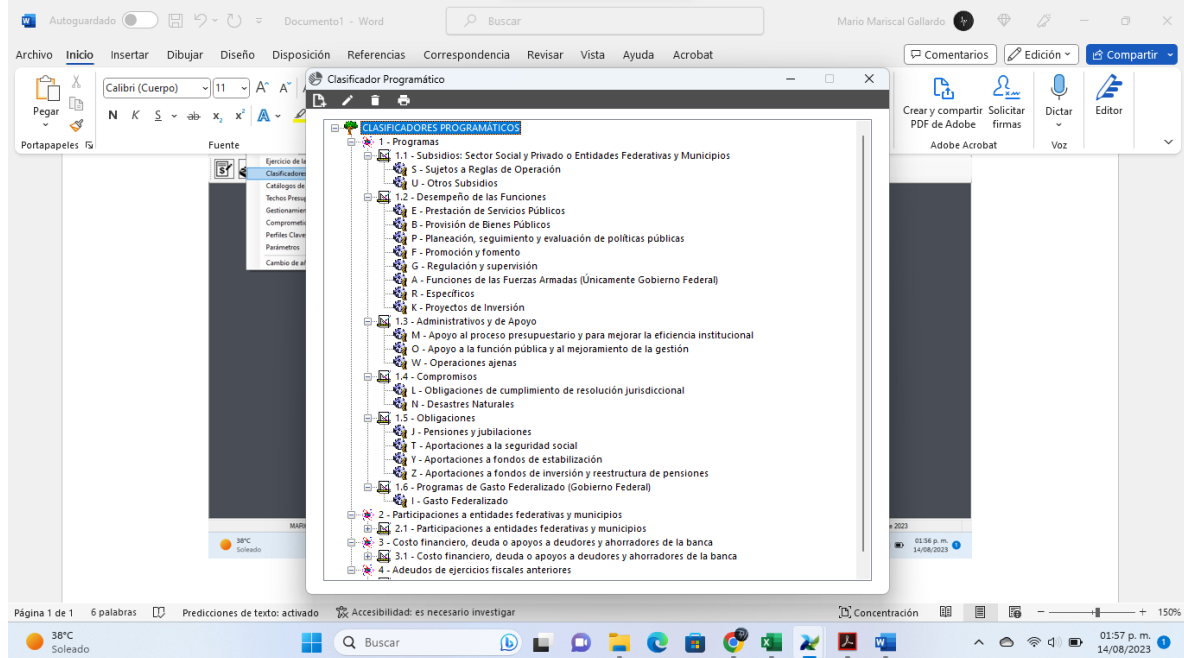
Autoguardado Documento1 - Word Buscar Mario Mariscal Gallardo

Archivo Inicio Insertar Dibujar Diseño Disposición Referencias Correspondencia Revisar Vista Ayuda Acrobat Comentarios Edición Compartir

Pegar Portapapeles Calibri (Cuerpo) 11 Fuente Crear y compartir PDF de Adobe Solicitar firmas Adobe Acrobat Dictar Voz Editor

Clasificador Programático

CLASIFICADORES PROGRAMÁTICOS
1 - Programas
1.1 - Subsidios: Sector Social y Privado o Entidades Federativas y Municipios
S - Sujetos a Reglas de Operación
U - Otros Subsidios
1.2 - Desempeño de las Funciones
E - Prestación de Servicios Públicos
B - Provisión de Bienes Públicos
P - Planeación, seguimiento y evaluación de políticas públicas
F - Promoción y fomento
G - Regulación y supervisión
A - Funciones de las Fuerzas Armadas (Únicamente Gobierno Federal)
R - Específicos
K - Proyectos de Inversión
1.3 - Administrativos y de Apoyo
M - Apoyo al proceso presupuestario y para mejorar la eficiencia institucional
O - Apoyo a la función pública y al mejoramiento de la gestión
W - Operaciones ajenas
1.4 - Compromisos
L - Obligaciones de cumplimiento de resolución jurisdiccional
N - Desastres Naturales
1.5 - Obligaciones
J - Pensiones y jubilaciones
T - Aportaciones a la seguridad social
Y - Aportaciones a fondos de estabilización
Z - Aportaciones a fondos de inversión y reestructura de pensiones
1.6 - Programas de Gasto Federalizado (Gobierno Federal)
I - Gasto Federalizado
2 - Participaciones a entidades federativas y municipios
2.1 - Participaciones a entidades federativas y municipios
3 - Costo financiero, deuda o apoyos a deudores y ahorradores de la banca
3.1 - Costo financiero, deuda o apoyos a deudores y ahorradores de la banca
4 - Adeudos de ejercicios fiscales anteriores

Ejercicio de la
Clasificadores
Catálogos de
Techos Presup
Gestionamien
Compromet
Perfiles Clave
Parámetros
Cambio de a

38°C Soleado 01:56 p. m. 14/08/2023

Página 1 de 1 6 palabras Predicciones de texto: activado Accesibilidad: es necesario investigar Concentración 150%

38°C Soleado Buscar 01:57 p. m. 14/08/2023